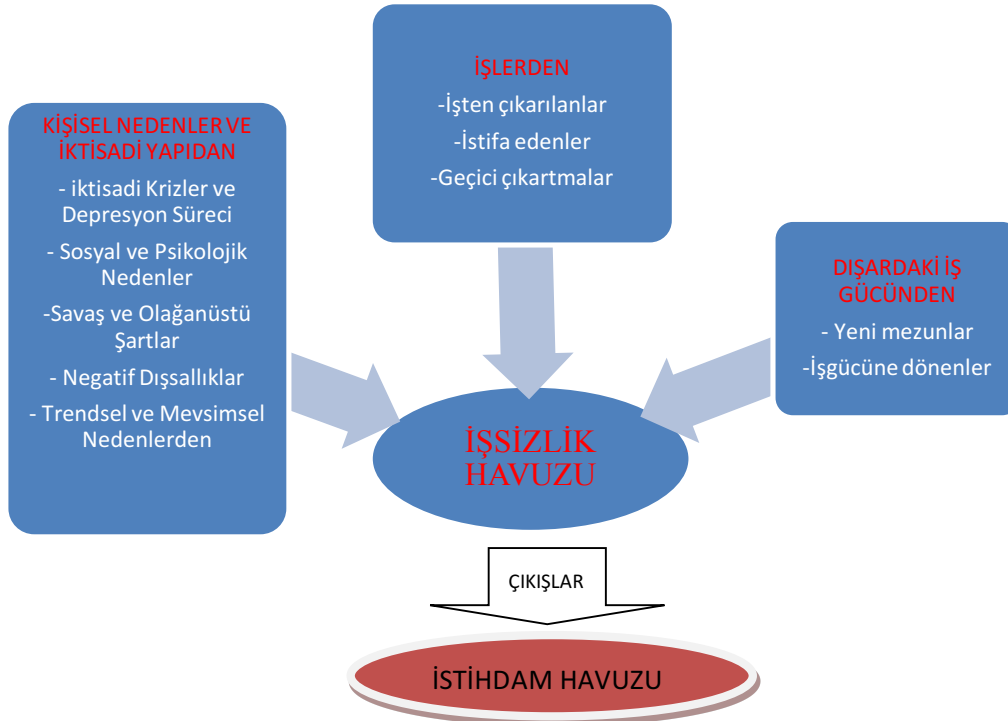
İŞLERDEN
-İşten çıkarılanlar
-İstifa edenler
-Geçici çıkartmalar

KİŞİSEL NEDENLER VE İKTİSADİ YAPIDAN
- iktisadi Krizler ve Depresyon Süreci
- Sosyal ve Psikolojik Nedenler
-Savaş ve Olağanüstü Şartlar
- Negatif Dışsallıklar
- Trendsel ve Mevsimsel Nedenlerden

DIŞARDAKİ İŞ GÜCÜNDEN
- Yeni mezunlar
-İşgücüne dönenler

İŞSİZLİK HAVUZU

ÇIKIŞLAR

İSTİHDAM HAVUZU